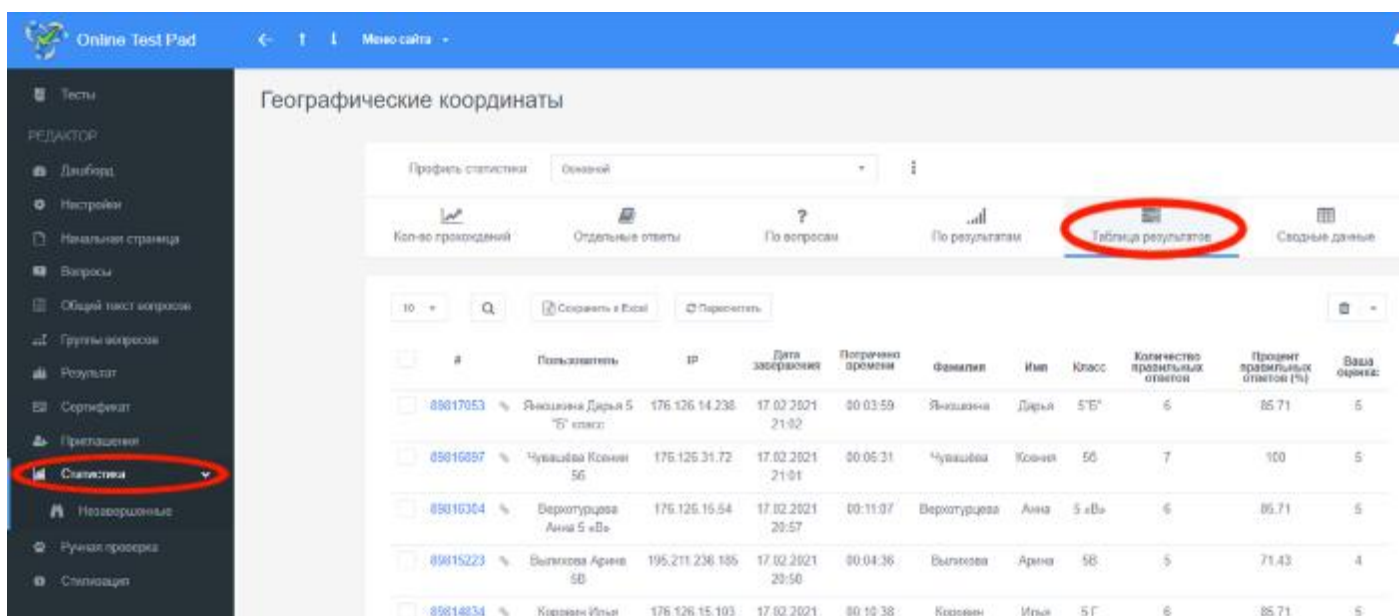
Online Test Pad

Меню сайта

Тесты
РЕДАКТОР
Дашборд
Настройки
Начальная страница
Вопросы
Общий текст вопросов
Группы вопросов
Результат
Сертификат
Приглашения
Статистика
Незавершенные
Ручная проверка
Стилизация

Географические координаты

Профиль статистики Основной

Кол-во прохождений
Отдельные ответы
По вопросам
По результатам
Таблица результатов
Сводные данные

10
Сохранить в Excel
Пересчитать

| # | Пользователь | IP | Дата завершения | Потрачено времени | Фамилия | Имя | Класс | Количество правильных ответов | Процент правильных ответов (%) | Ваша оценка |
|---|---|---|---|---|---|---|---|---|---|---|
| 89817053 | Янюшкина Дарья 5 "Б" класс | 176.126.14.238 | 17.02.2021 21:02 | 00:03:59 | Янюшкина | Дарья | 5"Б" | 6 | 85.71 | 5 |
| 89816897 | Чувашёва Ксения 5б | 176.126.31.72 | 17.02.2021 21:01 | 00:06:31 | Чувашёва | Ксения | 5б | 7 | 100 | 5 |
| 89816304 | Верхотурцева Анна 5 «В» | 176.126.15.54 | 17.02.2021 20:57 | 00:11:07 | Верхотурцева | Анна | 5 «В» | 6 | 85.71 | 5 |
| 89815223 | Вылекова Арина 5В | 195.211.236.185 | 17.02.2021 20:50 | 00:04:36 | Вылекова | Арина | 5В | 5 | 71.43 | 4 |
| 89814834 | Коровин Илья | 176.126.15.103 | 17.02.2021 | 00:10:38 | Коровин | Илья | 5Г | 6 | 85.71 | 5 |